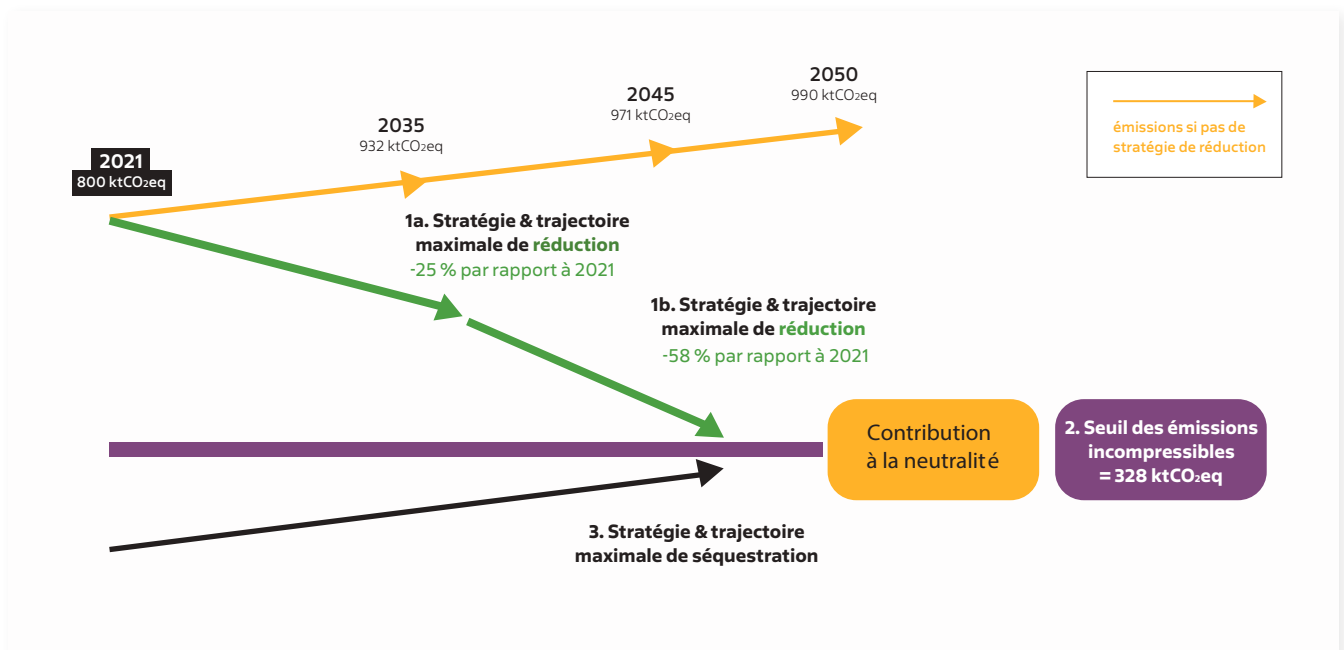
2021
800 kt$CO_2$eq

2035
932 kt$CO_2$eq

2045
971 kt$CO_2$eq

2050
990 kt$CO_2$eq

émissions si pas de stratégie de réduction

1a. Stratégie & trajectoire maximale de réduction
-25 % par rapport à 2021

1b. Stratégie & trajectoire maximale de réduction
-58 % par rapport à 2021

Contribution à la neutralité

2. Seuil des émissions incompressibles = 328 kt$CO_2$eq

3. Stratégie & trajectoire maximale de séquestration